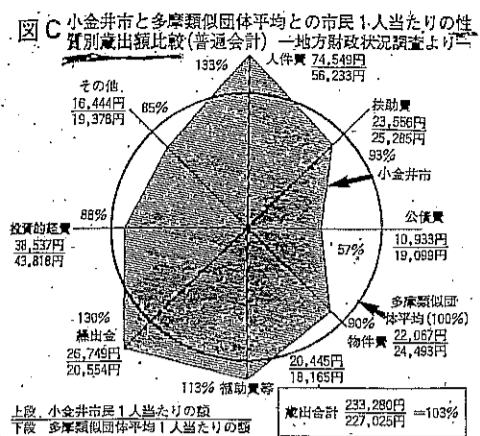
図C 小金井市と多摩類似団体平均との市民1人当たりの性質別歳出額比較(普通会計) 一地方財政状況調査より一

133%

人件費 $\frac{74,549円}{56,233円}$

その他 $\frac{16,444円}{19,376円}$

85%

扶助費 $\frac{23,556円}{25,285円}$

93%

小金井市

88%

投資的経費 $\frac{38,537円}{43,818円}$

公債費 $\frac{10,933円}{19,099円}$

57%

130%

繰出金 $\frac{26,749円}{20,554円}$

多摩類似団体平均(100%)

90%

物件費 $\frac{22,067円}{24,493円}$

$\frac{20,445円}{18,165円}$

113% 補助費等

上段 小金井市民1人当たりの額
下段 多摩類似団体平均1人当たりの額

歳出合計 $\frac{233,280円}{227,025円}$ =103%